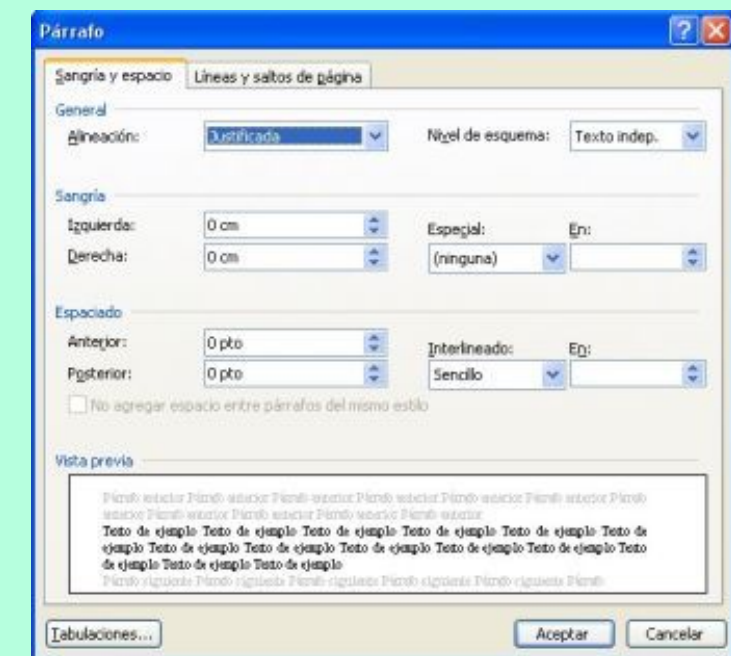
Párrafo

Sangría y espacio | Líneas y saltos de página

General

Alineación: Justificada

Nivel de esquema: Texto indep.

Sangría

Izquierda: 0 cm

Derecha: 0 cm

Especial: (ninguna)

En:

Espaciado

Anterior: 0 pto

Posterior: 0 pto

Interlineado: Sencillo

En:

No agregar espacio entre párrafos del mismo estilo

Vista previa

Párrafo anterior Párrafo anterior Párrafo anterior Párrafo anterior Párrafo anterior Párrafo anterior Párrafo anterior Párrafo anterior Párrafo anterior Párrafo anterior

Texto de ejemplo Texto de ejemplo Texto de ejemplo Texto de ejemplo Texto de ejemplo Texto de ejemplo Texto de ejemplo Texto de ejemplo Texto de ejemplo Texto de ejemplo Texto de ejemplo Texto de ejemplo Texto de ejemplo Texto de ejemplo

Párrafo siguiente Párrafo siguiente Párrafo siguiente Párrafo siguiente Párrafo siguiente

Tabulaciones...

Aceptar

Cancelar